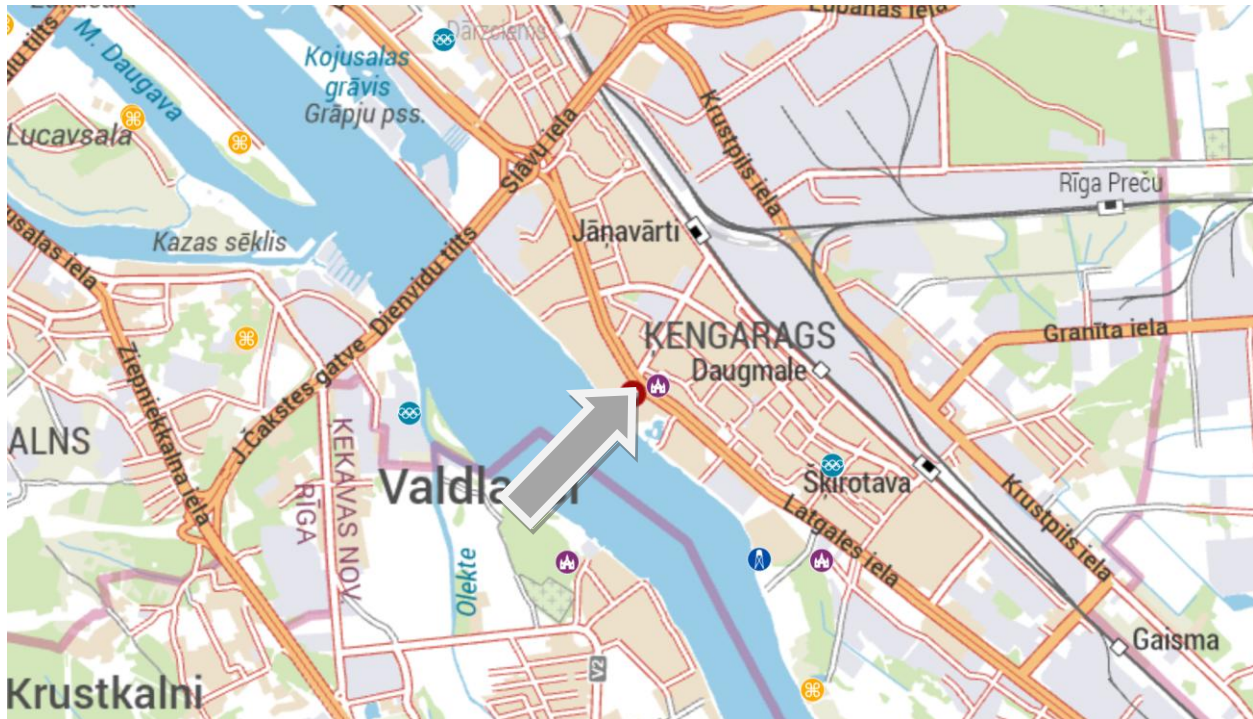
Lubānas iela
Dārzciems
M. Daugava
Kojusalas grāvis
Grāpju pss.
Lucavsala
Slāvu iela
Krustpils iela
Rīga Preču
Kazas sēklis
Jāņavārti
usalas iela
Dienvidu tilts
KENGARAGS
Granīta iela
Daugmale
J.Čakstes gatve
Ziepniekkalna iela
ALNS
KEKAVAS NOV.
RĪGA
Valdla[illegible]
Šķirotava
Krustpils iela
Latgales iela
Olekte
Gaisma
V2
Krustkalni